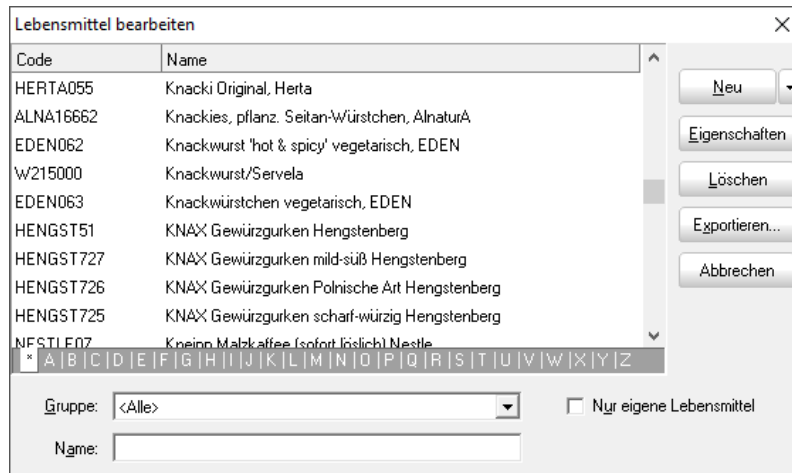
Lebensmittel bearbeiten

| Code | Name |
|---|---|
| HERTA055 | Knacki Original, Herta |
| ALNA16662 | Knackies, pflanz. Seitan-Würstchen, AlnaturA |
| EDEN062 | Knackwurst 'hot & spicy' vegetarisch, EDEN |
| W215000 | Knackwurst/Servela |
| EDEN063 | Knackwürstchen vegetarisch, EDEN |
| HENGST51 | KNAX Gewürzgurken Hengstenberg |
| HENGST727 | KNAX Gewürzgurken mild-süß Hengstenberg |
| HENGST726 | KNAX Gewürzgurken Polnische Art Hengstenberg |
| HENGST725 | KNAX Gewürzgurken scharf-würzig Hengstenberg |
| NESTLE07 | Kneipp Malzkaffee (sofort löslich) Nestle |

* A B C D E F G H I J K L M N O P Q R S T U V W X Y Z

Neu

Eigenschaften

Löschen

Exportieren...

Abbrechen

Gruppe: <Alle>

Nur eigene Lebensmittel

Name: